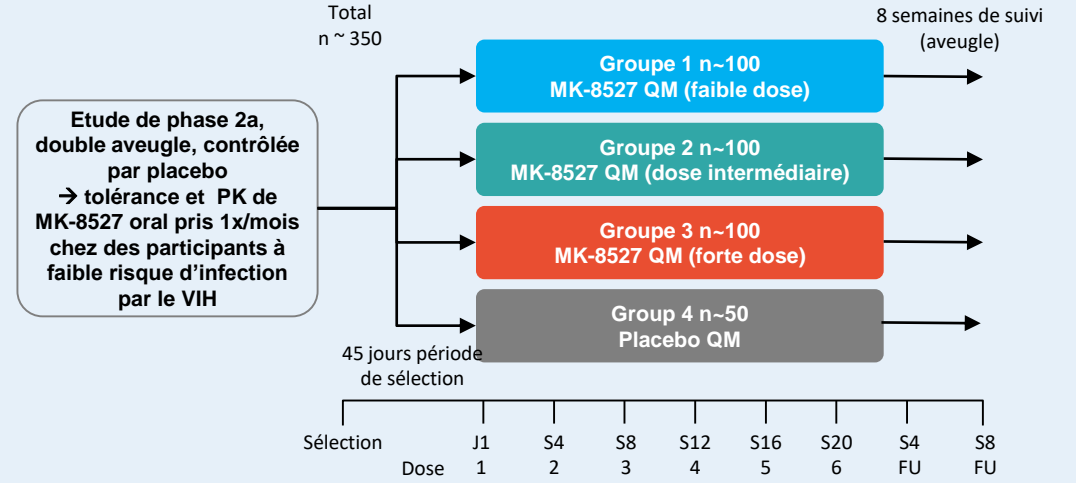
Total
n ~ 350

8 semaines de suivi (aveugle)

Etude de phase 2a, double aveugle, contrôlée par placebo
→ tolérance et PK de MK-8527 oral pris 1x/mois chez des participants à faible risque d'infection par le VIH

Groupe 1 n~100
MK-8527 QM (faible dose)

Groupe 2 n~100
MK-8527 QM (dose intermédiaire)

Groupe 3 n~100
MK-8527 QM (forte dose)

Group 4 n~50
Placebo QM

45 jours période de sélection

| Sélection | J1 | S4 | S8 | S12 | S16 | S20 | S4 | S8 |
|---|---|---|---|---|---|---|---|---|
| Dose | 1 | 2 | 3 | 4 | 5 | 6 | FU | FU |